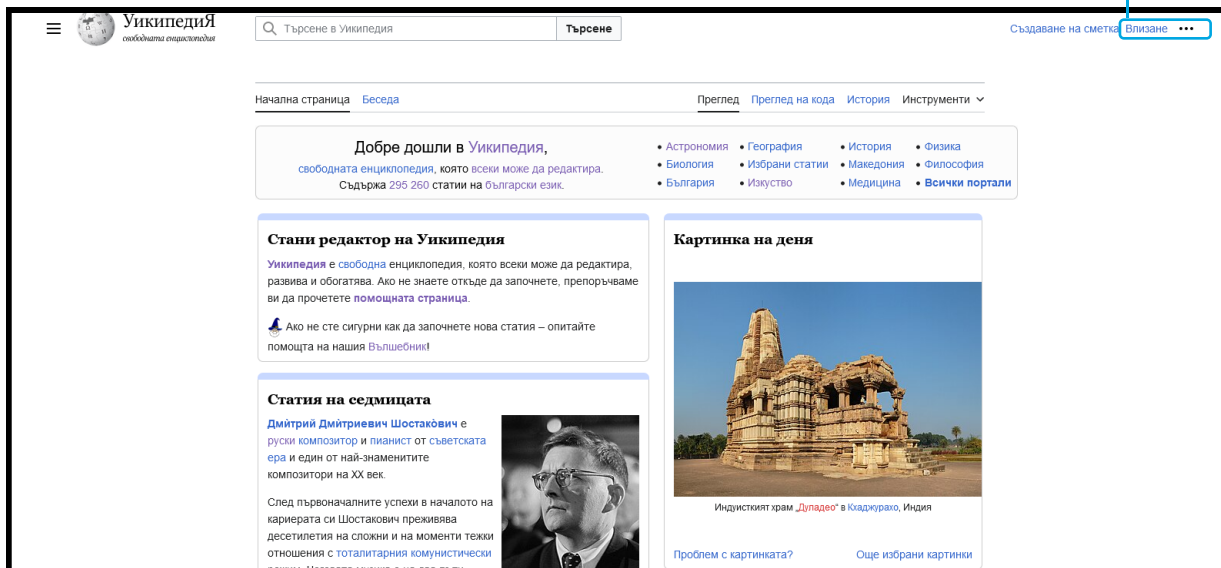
УикипедиЯ
свободната енциклопедия

Търсене в Уикипедия
Търсене

Създаване на сметка Влизане •••

Начална страница Беседа

Преглед Преглед на кода История Инструменти

Добре дошли в Уикипедия,
свободната енциклопедия, която всеки може да редактира.
Съдържа 295 260 статии на български език.

• Астрономия • География • История • Физика
• Биология • Избрани статии • Македония • Философия
• България • Изкуство • Медицина • Всички портали

Стани редактор на Уикипедия

Уикипедия е свободна енциклопедия, която всеки може да редактира, развива и обогатява. Ако не знаете откъде да започнете, препоръчваме ви да прочетете помощната страница.

Ако не сте сигурни как да започнете нова статия – опитайте помощта на нашия Вълшебник!

Картинка на деня

Индуисткият храм „Дуладео“ в Кхаджурахо, Индия

Проблем с картинката? Още избрани картинки

Статия на седмицата

Дмѝтрий Дмѝтриевич Шостакòвич е руски композитор и пианист от съветската ера и един от най-знаменитите композитори на XX век.

След първоначалните успехи в началото на кариерата си Шостакович преживява десетилетия на сложни и на моменти тежки отношения с тоталитарния комунистически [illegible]